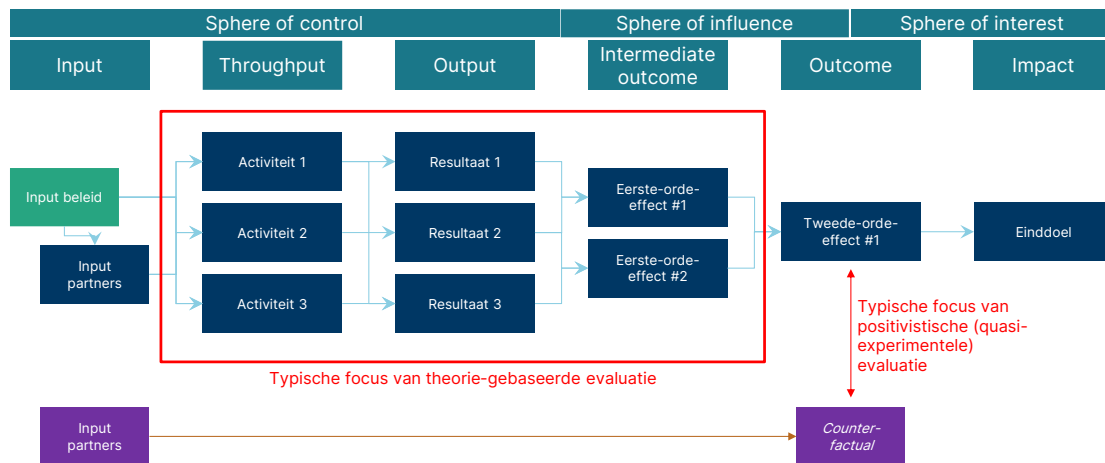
Sphere of control

Sphere of influence

Sphere of interest

Input

Throughput

Output

Intermediate outcome

Outcome

Impact

Input beleid

Input partners

Activiteit 1

Activiteit 2

Activiteit 3

Resultaat 1

Resultaat 2

Resultaat 3

Eerste-orde-effect #1

Eerste-orde-effect #2

Tweede-orde-effect #1

Einddoel

Typische focus van theorie-gebaseerde evaluatie

Typische focus van positivistische (quasi-experimentele) evaluatie

Input partners

Counter-factual